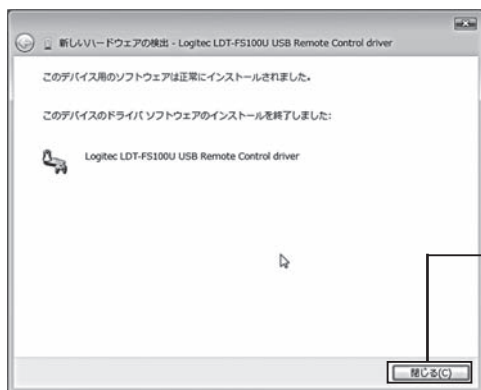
新しいハードウェアの検出 - Logitec LDT-FS100U USB Remote Control driver

このデバイス用のソフトウェアは正常にインストールされました。

このデバイスのドライバ ソフトウェアのインストールを終了しました:

Logitec LDT-FS100U USB Remote Control driver

閉じる(C)